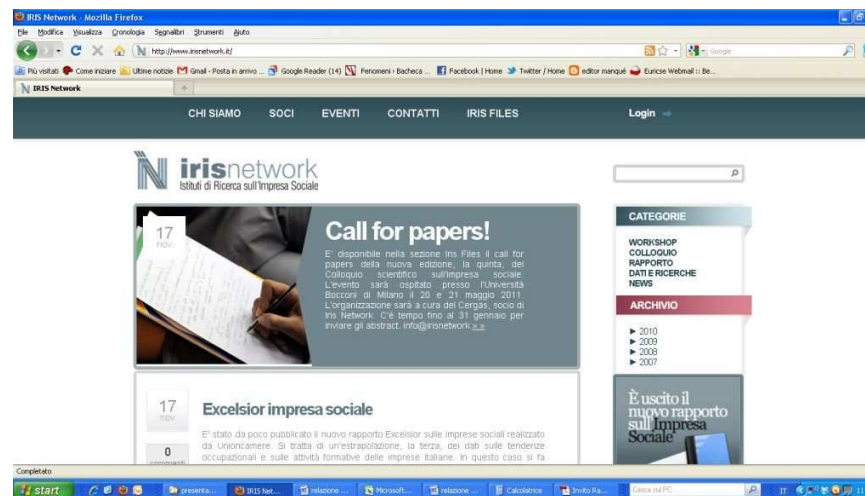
IRIS Network - Mozilla Firefox

File Modifica Visualizza Cronologia Segnalibri Strumenti Aiuto

http://www.irisnetwork.it/

Google

Più visitati Come iniziare Ultime notizie Gmail - Posta in arrivo ... Google Reader (14) Fenomeni : Bacheca ... Facebook | Home Twitter / Home editor manqué Euricse Webmail :: Be...

IRIS Network

CHI SIAMO SOCI EVENTI CONTATTI IRIS FILES Login

irisnetwork
Istituti di Ricerca sull'Impresa Sociale

17
nov

Call for papers!

E' disponibile nella sezione Iris Files il call for papers della nuova edizione, la quinta, del Colloquio scientifico sull'impresa sociale. L'evento sarà ospitato presso l'Università Bocconi di Milano il 20 e 21 maggio 2011. L'organizzazione sarà a cura del Cergas, socio di Iris Network. C'è tempo fino al 31 gennaio per inviare gli abstract: info@irisnetwork » »

CATEGORIE

WORKSHOP
COLLOQUIO
RAPPORTO
DATI E RICERCHE
NEWS

ARCHIVIO

► 2010
► 2009
► 2008
► 2007

17
nov

0
commenti

Excelsior impresa sociale

E' stato da poco pubblicato il nuovo rapporto Excelsior sulle imprese sociali realizzato da Unioncamere. Si tratta di un'estrapolazione, la terza, dei dati sulle tendenze occupazionali e sulle attività formative delle imprese italiane. In questo caso si fa

È uscito il nuovo rapporto sull'Impresa Sociale

Completato

start presenta... IRIS Net... relazione ... Microsoft... relazione ... Calcolatrice Invito Ra... Cerca sul PC IT